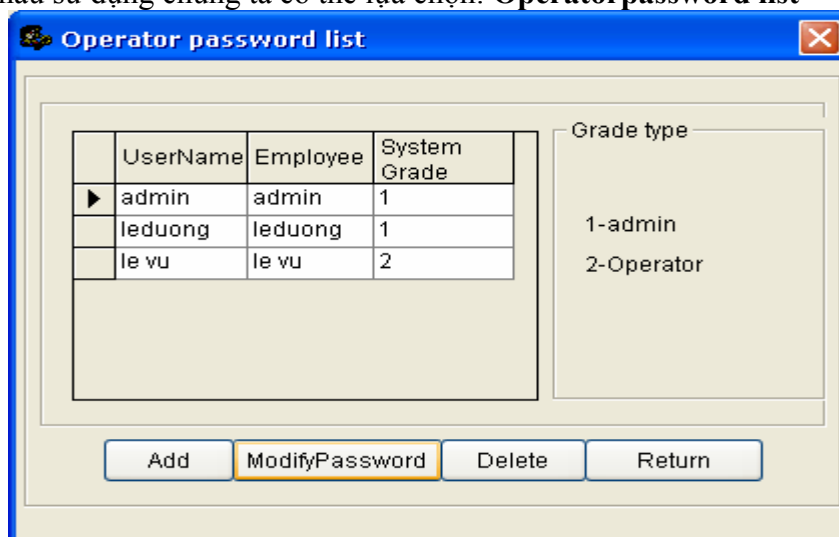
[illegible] sử dụng chúng ta có thể lựa chọn: **Operator password list**

Operator password list

| | UserName | Employee | System Grade |
|---|---|---|---|
| ▶ | admin | admin | 1 |
| | leduong | leduong | 1 |
| | le vu | le vu | 2 |

Grade type

1-admin

2-Operator

Add

ModifyPassword

Delete

Return